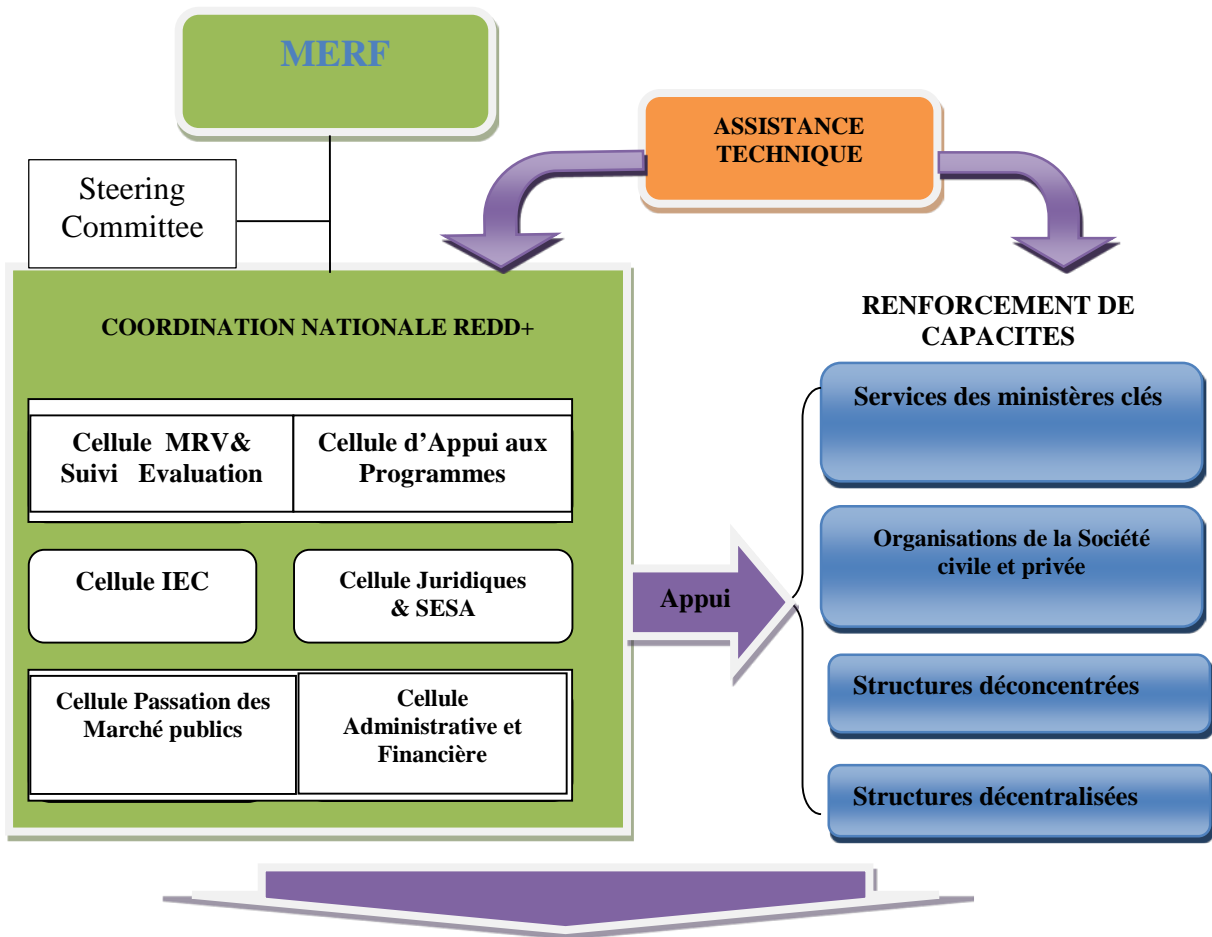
MERF

ASSISTANCE TECHNIQUE

Steering Committee

COORDINATION NATIONALE REDD+

Cellule MRV& Suivi Evaluation

Cellule d'Appui aux Programmes

Cellule IEC

Cellule Juridiques & SESA

Cellule Passation des Marché publics

Cellule Administrative et Financière

Appui

RENFORCEMENT DE CAPACITES

Services des ministères clés

Organisations de la Société civile et privée

Structures déconcentrées

Structures décentralisées